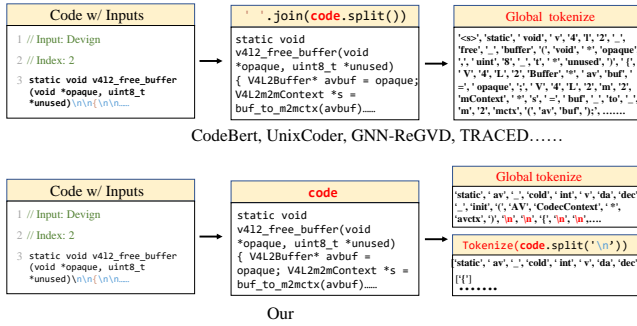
Code w/ Inputs

1 // Input: Devign
2 // Index: 2
3 static void v4l2_free_buffer (void *opaque, uint8_t *unused)\n\n{\n\n....

' '.join(code.split())

static void v4l2_free_buffer(void *opaque, uint8_t *unused) { V4L2Buffer* avbuf = opaque; V4L2m2mContext *s = buf_to_m2mctx(avbuf)......

Global tokenize

'<s>', 'static', ' void', ' v', '4', 'l', '2', '_', 'free', '_', 'buffer', '(', 'void', ' *', 'opaque', ',', ' uint', '8', '_', 't', ' *', 'unused', ')', ' {', ' V', '4', 'L', '2', 'Buffer', '*', ' av', 'buf', ' =', ' opaque', ';', ' V', '4', 'L', '2', 'm', '2', 'mContext', ' *', 's', ' =', ' buf', '_', 'to', '_', 'm', '2', 'mcts', '(', 'av', 'buf', ');', ........

CodeBert, UnixCoder, GNN-ReGVD, TRACED......

Code w/ Inputs

1 // Input: Devign
2 // Index: 2
3 static void v4l2_free_buffer (void *opaque, uint8_t *unused)\n\n{\n\n....

code

static void v4l2_free_buffer(void *opaque, uint8_t *unused) { V4L2Buffer* avbuf = opaque; V4L2m2mContext *s = buf_to_m2mctx(avbuf)......

Global tokenize

'static', ' av', '_', 'cold', ' int', ' v', 'da', 'dec', '_', 'init', '(', 'AV', 'CodecContext', ' *', 'avctx', ')', '\n', '\n', '{', '\n', '\n',....

Tokenize(code.split('\n'))

'static', ' av', '_', 'cold', ' int', ' v', 'da', 'dec'
['{']
.......

Our